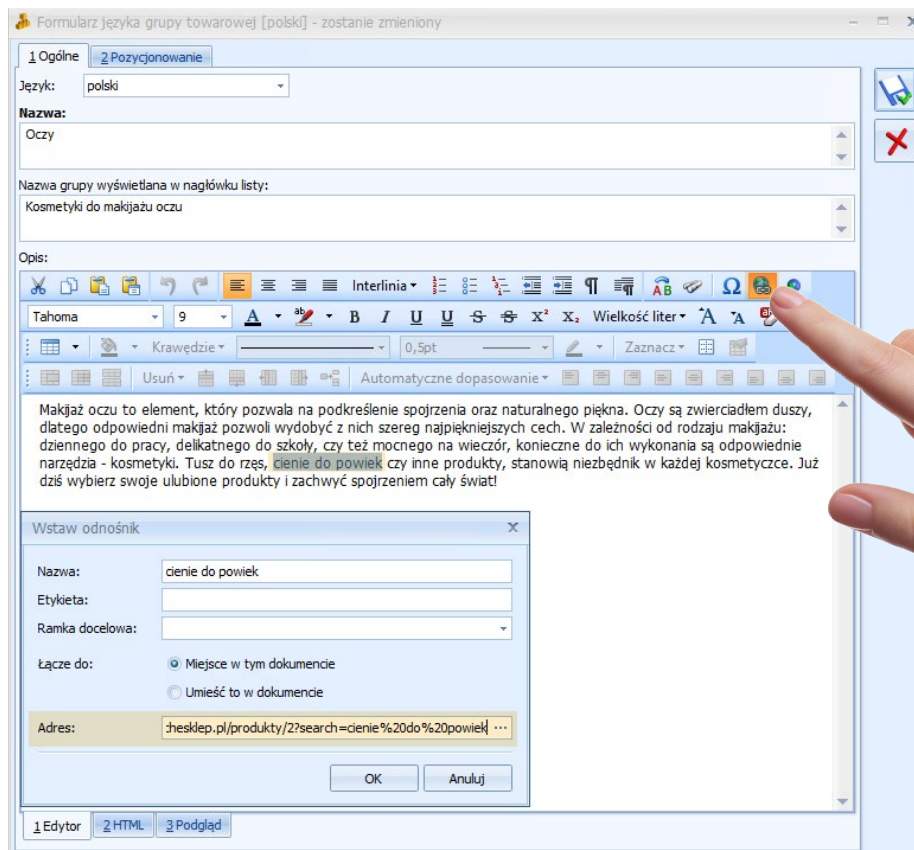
Formularz języka grupy towarowej [polski] - zostanie zmieniony

1 Ogólne | 2 Pozycjonowanie

Język: polski

Nazwa:

Oczy

Nazwa grupy wyświetlana w nagłówku listy:

Kosmetyki do makijażu oczu

Opis:

Interlinia

Tahoma | 9 | B | I | U | U | S | S | $X^2$ | $X_2$ | Wielkość liter

Krawędzie | 0,5pt | Zaznacz

Usuń | Automatyczne dopasowanie

Makijaż oczu to element, który pozwala na podkreślenie spojrzenia oraz naturalnego piękna. Oczy są zwierciadłem duszy, dlatego odpowiedni makijaż pozwoli wydobyć z nich szereg najpiękniejszych cech. W zależności od rodzaju makijażu: dziennego do pracy, delikatnego do szkoły, czy też mocnego na wieczór, konieczne do ich wykonania są odpowiednie narzędzia - kosmetyki. Tusz do rzęs, cienie do powiek czy inne produkty, stanowią niezbędnik w każdej kosmetyczce. Już dziś wybierz swoje ulubione produkty i zachwyć spojrzeniem cały świat!

Wstaw odnośnik

Nazwa: cienie do powiek

Etykieta:

Ramka docelowa:

Łącze do: Miejsce w tym dokumencie

Umieść to w dokumencie

Adres: :hesklep.pl/produkty/2?search=cienie%20do%20powiek ...

OK | Anuluj

1 Edytor | 2 HTML | 3 Podgląd